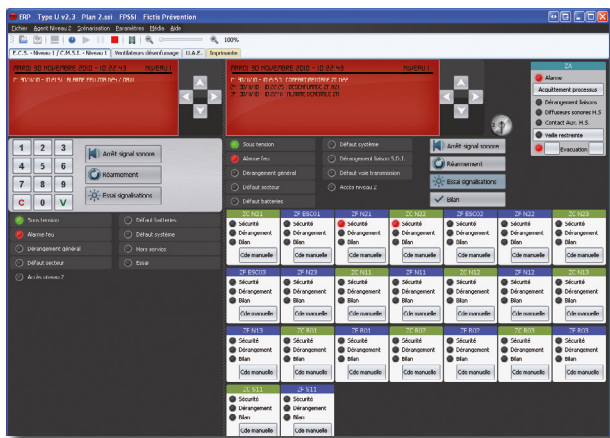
ERP Type U v2.3 Plan 2.ssi FPSSI Fictis Prévention

Fichier Agent Niveau 2 Scénarisation Paramètres Média Aide

100%

C.C.S. - Niveau 1 / C.M.S.I. - Niveau 1 Ventilateurs désenfumage U.A.E. Imprimante

MARDI 30 NOVEMBRE 2010 - 10:22:43 NIVEAU 1

MARDI 30 NOVEMBRE 2010 - 10:22:43 NIVEAU 1

ZA

Alarme

Acquittement processus

Dérangement liaisons

Diffuseurs sonores H.S

Contact Aux. H.S

Veille restreinte

Evacuation

1 2 3
4 5 6
7 8 9
C 0 V

Arrêt signal sonore

Réarmement

Essai signalisations

Sous tension

Alarme feu

Dérangement général

Défaut secteur

Défaut batteries

Défaut système

Dérangement liaison S.D.I.

Défaut voie transmission

Accès niveau 2

Arrêt signal sonore

Réarmement

Essai signalisations

Bilan

Sous tension

Alarme feu

Dérangement général

Défaut secteur

Accès niveau 2

Défaut batteries

Défaut système

Hors service

Essai

| ZC N21 | ZF ESC01 | ZF N21 | ZC N22 | ZF ESC02 | ZF N22 | ZC N23 |
|---|---|---|---|---|---|---|
| Sécurité Dérangement Bilan Cde manuelle | Sécurité Dérangement Bilan Cde manuelle | Sécurité Dérangement Bilan Cde manuelle | Sécurité Dérangement Bilan Cde manuelle | Sécurité Dérangement Bilan Cde manuelle | Sécurité Dérangement Bilan Cde manuelle | Sécurité Dérangement Bilan Cde manuelle |

| ZF ESC03 | ZF N23 | ZC N11 | ZF N11 | ZC N12 | ZF N12 | ZC N13 |
|---|---|---|---|---|---|---|
| Sécurité Dérangement Bilan Cde manuelle | Sécurité Dérangement Bilan Cde manuelle | Sécurité Dérangement Bilan Cde manuelle | Sécurité Dérangement Bilan Cde manuelle | Sécurité Dérangement Bilan Cde manuelle | Sécurité Dérangement Bilan Cde manuelle | Sécurité Dérangement Bilan Cde manuelle |

| ZF N13 | ZC R01 | ZF R01 | ZC R02 | ZF R02 | ZC R03 | ZF R03 |
|---|---|---|---|---|---|---|
| Sécurité Dérangement Bilan Cde manuelle | Sécurité Dérangement Bilan Cde manuelle | Sécurité Dérangement Bilan Cde manuelle | Sécurité Dérangement Bilan Cde manuelle | Sécurité Dérangement Bilan Cde manuelle | Sécurité Dérangement Bilan Cde manuelle | Sécurité Dérangement Bilan Cde manuelle |

| ZC S11 | ZF S11 |
|---|---|
| Sécurité Dérangement Bilan Cde manuelle | Sécurité Dérangement Bilan Cde manuelle |